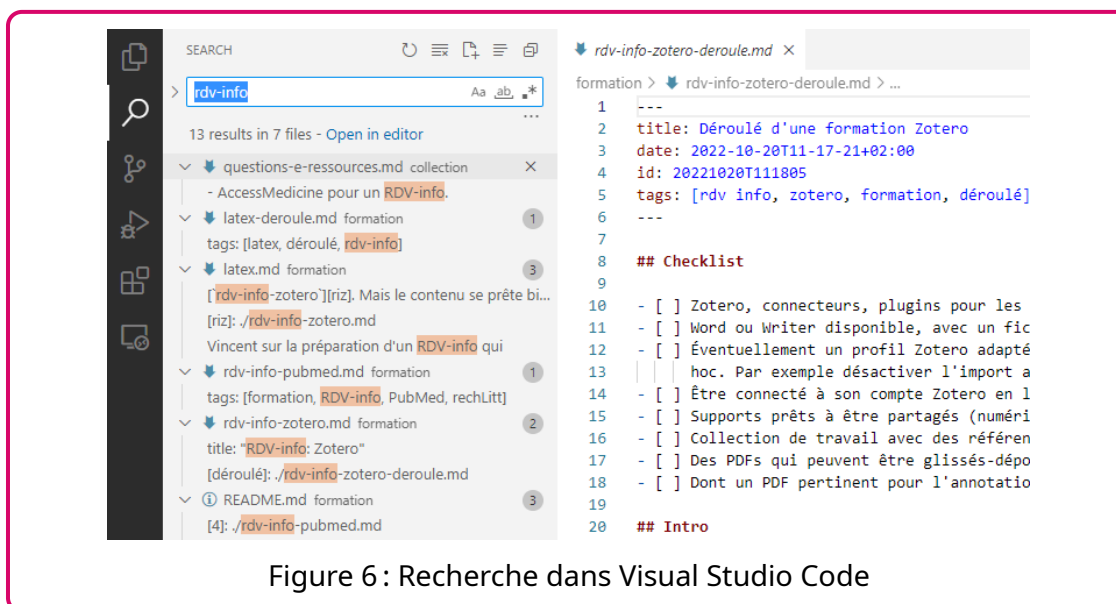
SEARCH

rdv-info

Aa ab .*

13 results in 7 files - Open in editor

questions-e-ressources.md collection
- AccessMedicine pour un RDV-info.
latex-deroule.md formation 1
tags: [latex, déroulé, rdv-info]
latex.md formation 3
[`rdv-info-zotero`][riz]. Mais le contenu se prête bi...
[riz]: ./rdv-info-zotero.md
Vincent sur la préparation d'un RDV-info qui
rdv-info-pubmed.md formation 1
tags: [formation, RDV-info, PubMed, rechLitt]
rdv-info-zotero.md formation 2
title: "RDV-info: Zotero"
[déroulé]: ./rdv-info-zotero-deroule.md
README.md formation 3
[4]: ./rdv-info-pubmed.md

rdv-info-zotero-deroule.md ×

formation > rdv-info-zotero-deroule.md > ...

1 ---
2 title: Déroulé d'une formation Zotero
3 date: 2022-10-20T11-17-21+02:00
4 id: 20221020T111805
5 tags: [rdv info, zotero, formation, déroulé]
6 ---
7
8 ## Checklist
9
10 - [ ] Zotero, connecteurs, plugins pour les
11 - [ ] Word ou Writer disponible, avec un fic
12 - [ ] Éventuellement un profil Zotero adapté
13 hoc. Par exemple désactiver l'import a
14 - [ ] Être connecté à son compte Zotero en l
15 - [ ] Supports prêts à être partagés (numéri
16 - [ ] Collection de travail avec des référen
17 - [ ] Des PDFs qui peuvent être glissés-dépo
18 - [ ] Dont un PDF pertinent pour l'annotatio
19
20 ## Intro

Figure 6 : Recherche dans Visual Studio Code